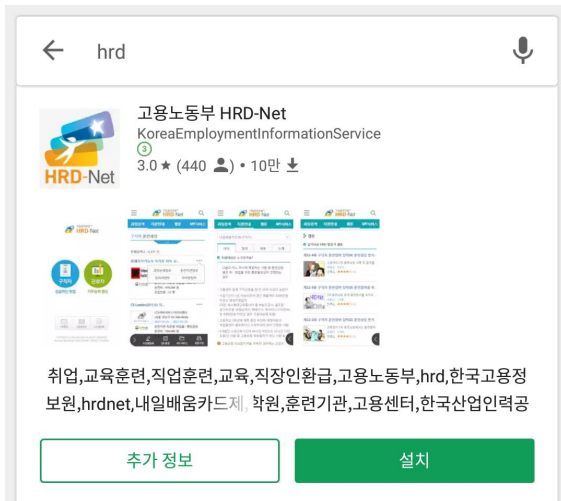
hrd

HRD-Net

고용노동부 HRD-Net
KoreaEmploymentInformationService
3
3.0 ★ (440 ) • 10만

취업,교육훈련,직업훈련,교육,직장인환급,고용노동부,hrd,한국고용정보원,hrdnet,내일배움카드제,학원,훈련기관,고용센터,한국산업인력공

추가 정보

설치